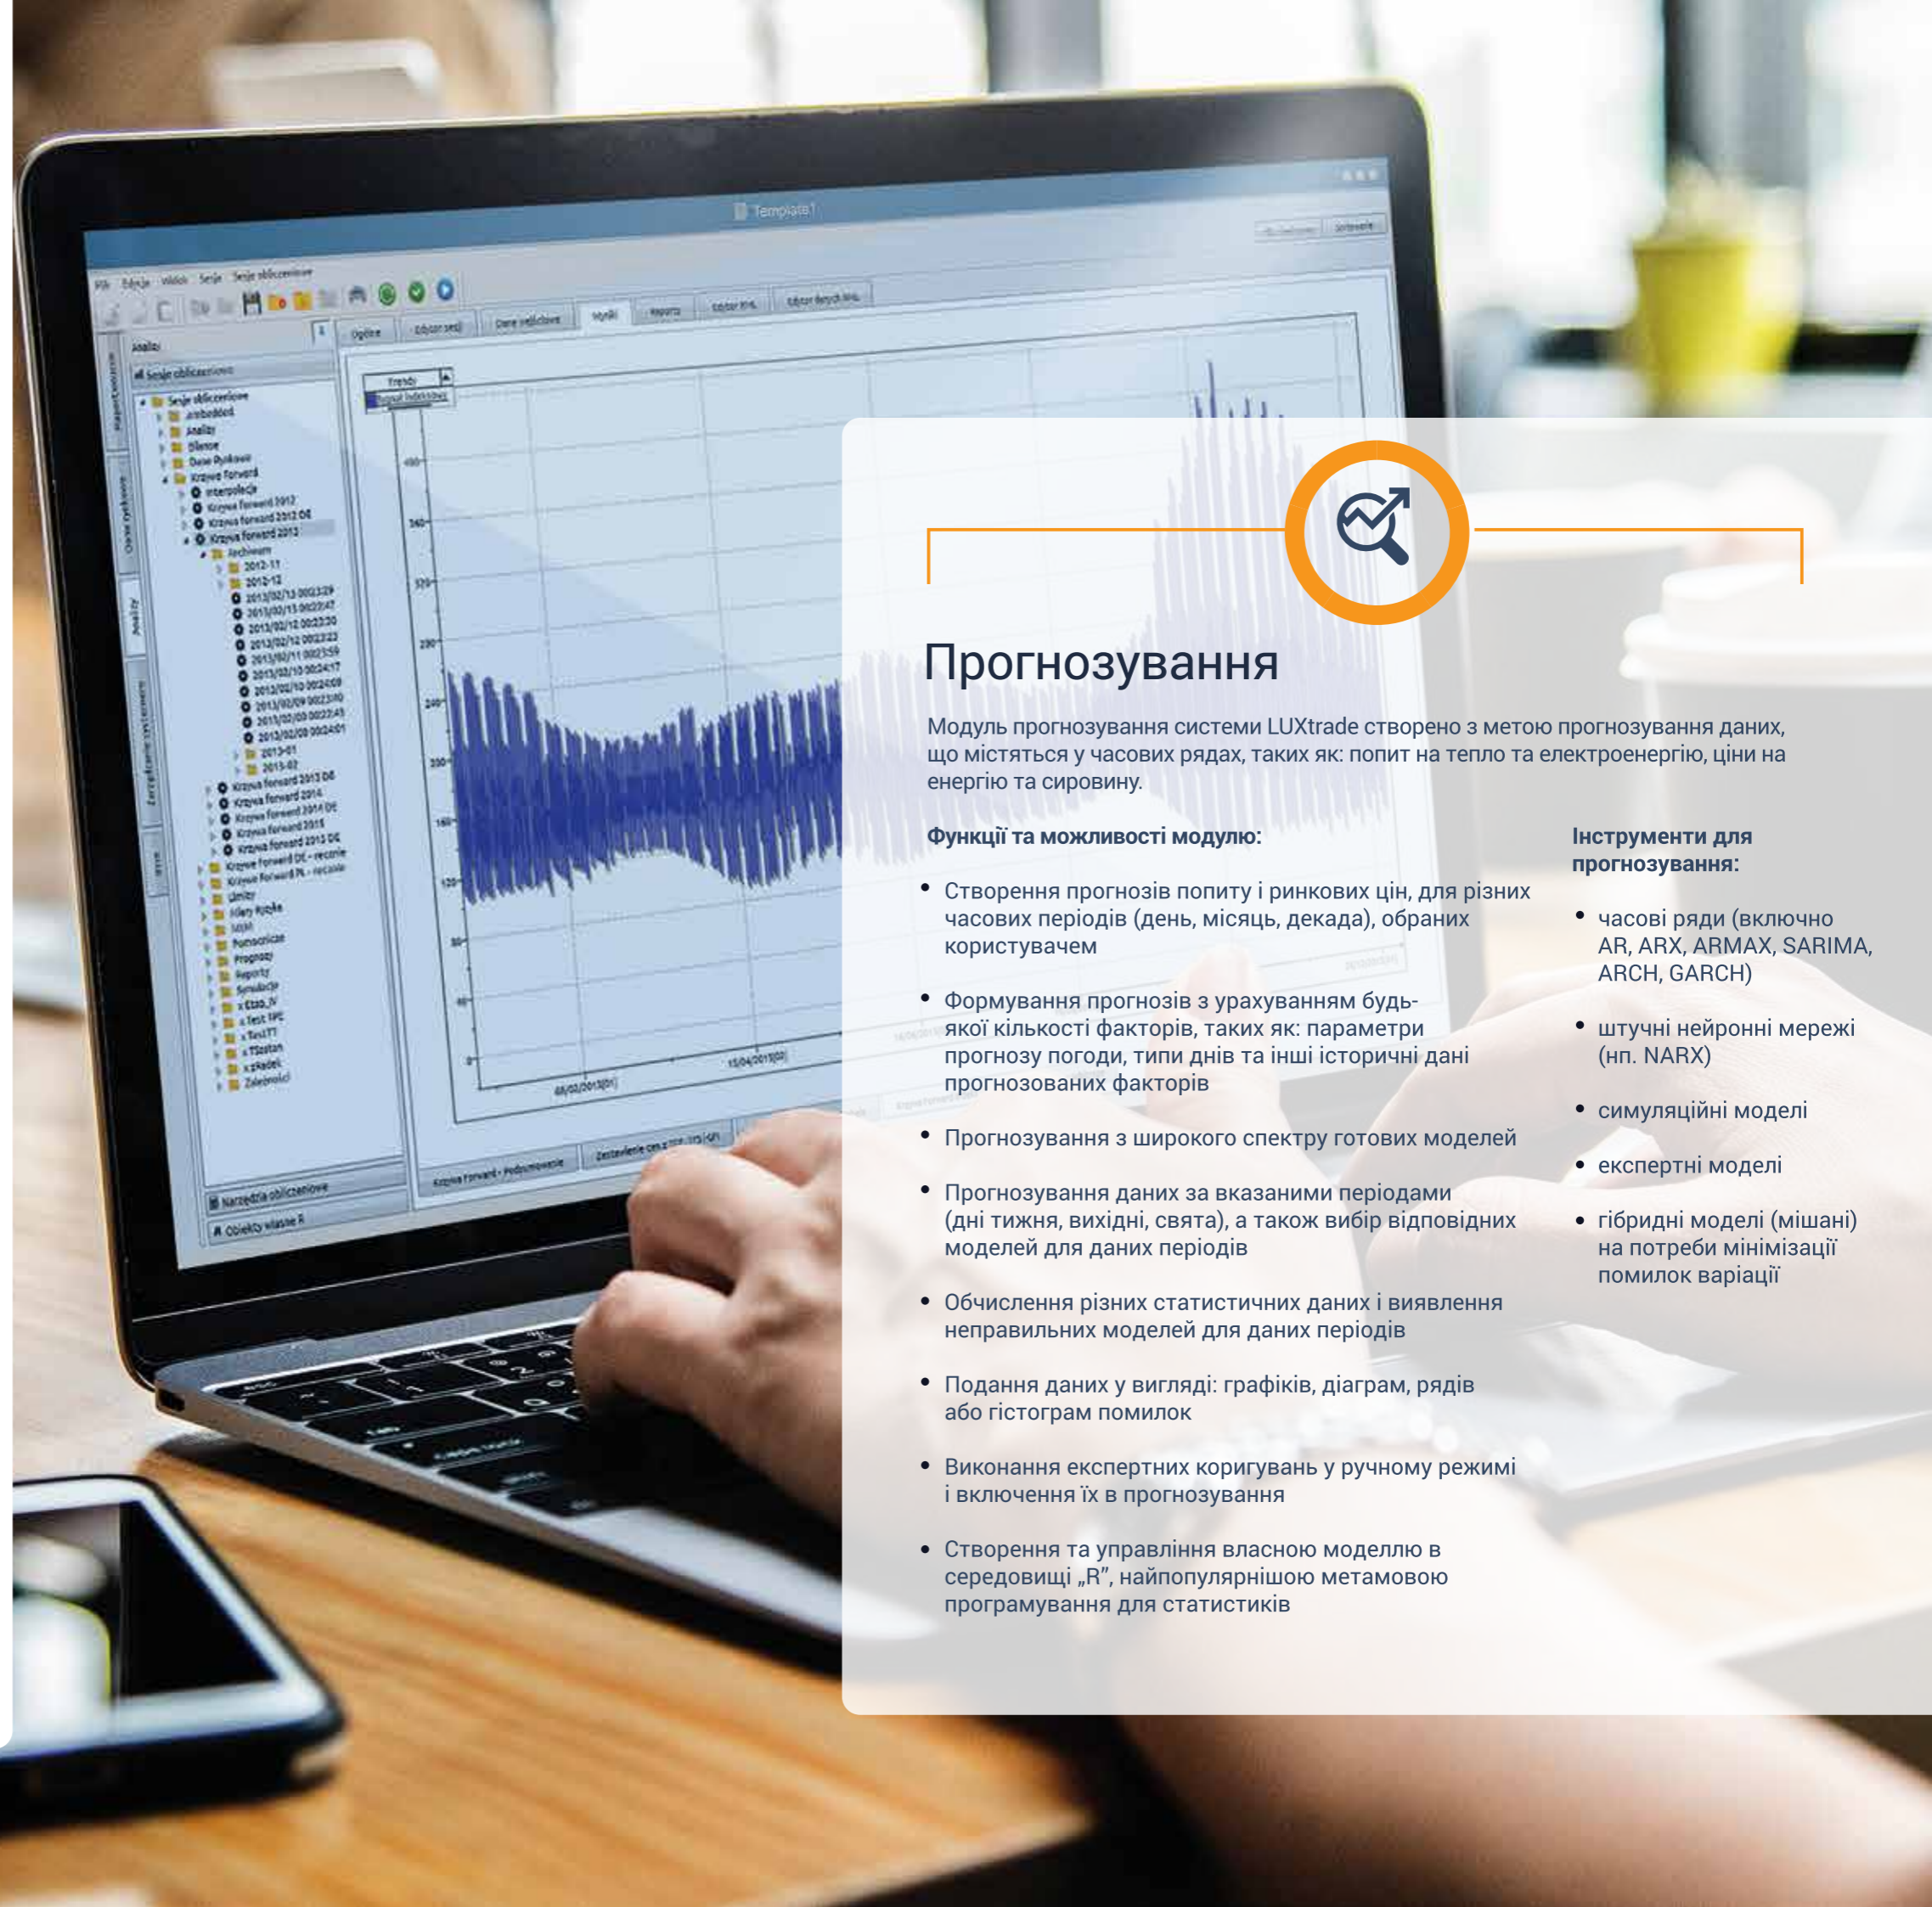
Прогнозування

Модуль прогнозування системи LUXtrade створено з метою прогнозування даних, що містяться у часових рядах, таких як: попит на тепло та електроенергію, ціни на енергію та сировину.

Функції та можливості модулю:

• Створення прогнозів попиту і ринкових цін, для різних часових періодів (день, місяць, декада), обраних користувачем

• Формування прогнозів з урахуванням будь-якої кількості факторів, таких як: параметри прогнозу погоди, типи днів та інші історичні дані прогнозованих факторів

• Прогнозування з широкого спектру готових моделей

• Прогнозування даних за вказаними періодами (дні тижня, вихідні, свята), а також вибір відповідних моделей для даних періодів

• Обчислення різних статистичних даних і виявлення неправильних моделей для даних періодів

• Подання даних у вигляді: графіків, діаграм, рядів або гістограм помилок

• Виконання експертних коригувань у ручному режимі і включення їх в прогнозування

• Створення та управління власною моделлю в середовищі „R”, найпопулярнішою метамовою програмування для статистиків

Інструменти для прогнозування:

• часові ряди (включно AR, ARX, ARMAX, SARIMA, ARCH, GARCH)

• штучні нейронні мережі (нп. NARX)

• симуляційні моделі

• експертні моделі

• гібридні моделі (мішані) на потреби мінімізації помилок варіації